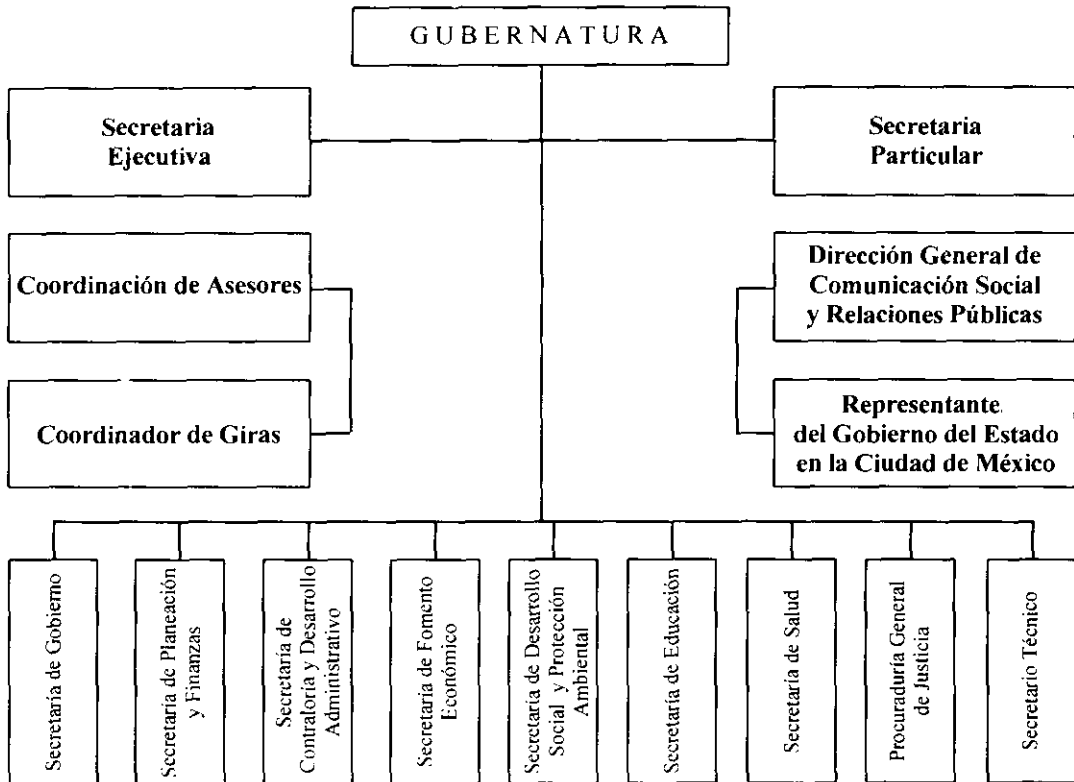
GUBERNATURA

Secretaria Ejecutiva

Secretaria Particular

Coordinación de Asesores

Dirección General de Comunicación Social y Relaciones Públicas

Coordinador de Giras

Representante del Gobierno del Estado en la Ciudad de México

Secretaría de Gobierno

Secretaría de Planeación y Finanzas

Secretaría de Contraloría y Desarrollo Administrativo

Secretaría de Fomento Económico

Secretaría de Desarrollo Social y Protección Ambiental

Secretaría de Educación

Secretaría de Salud

Procuraduría General de Justicia

Secretario Técnico